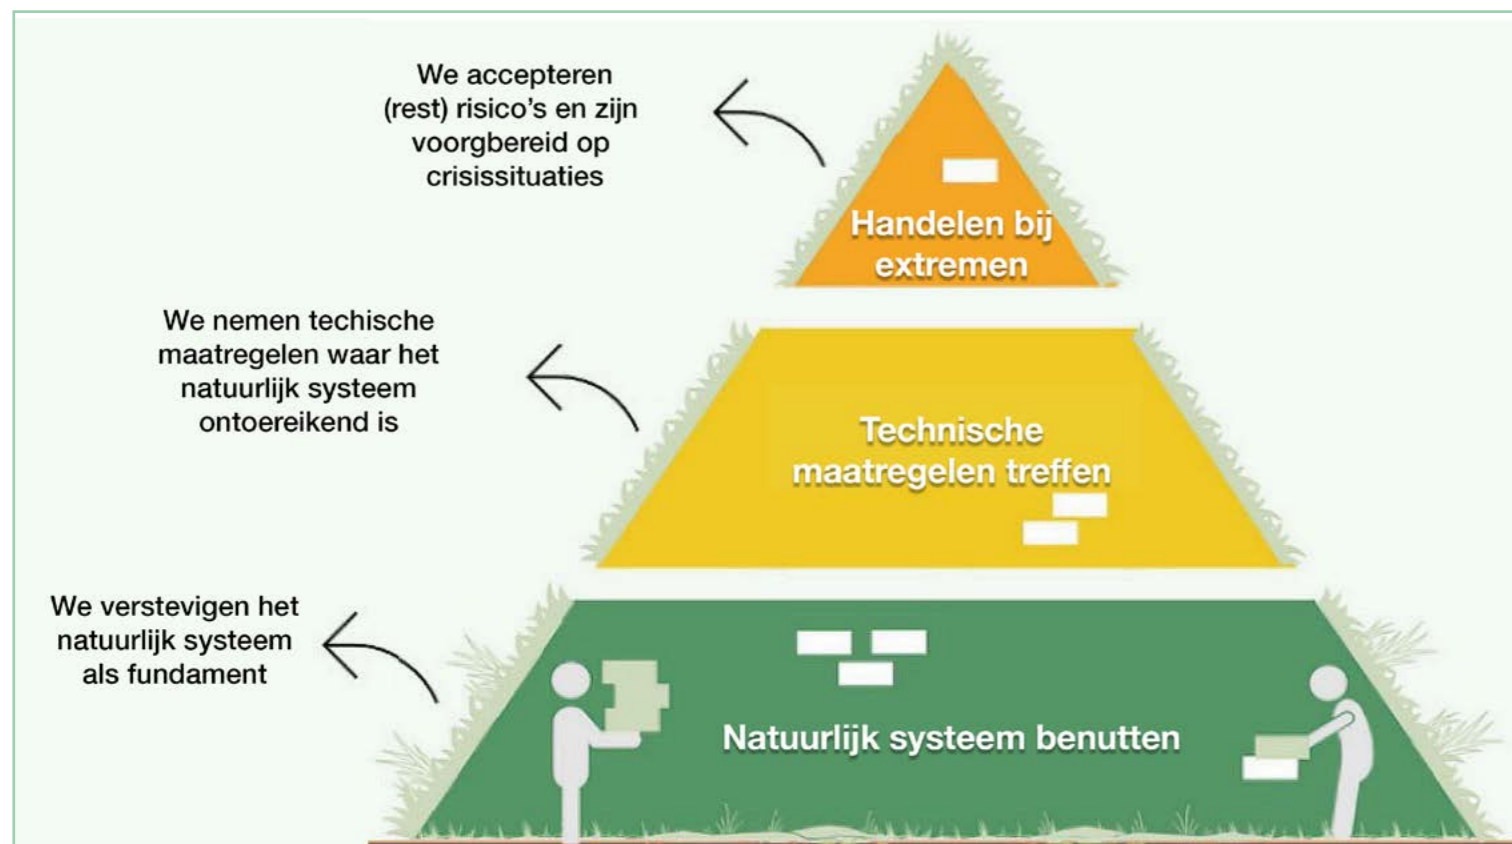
We accepteren (rest) risico's en zijn voorgbereid op crisissituaties

Handelen bij extremen

We nemen techische maatregelen waar het natuurlijk systeem ontoereikend is

Technische maatregelen treffen

We verstevigen het natuurlijk systeem als fundament

Natuurlijk systeem benutten